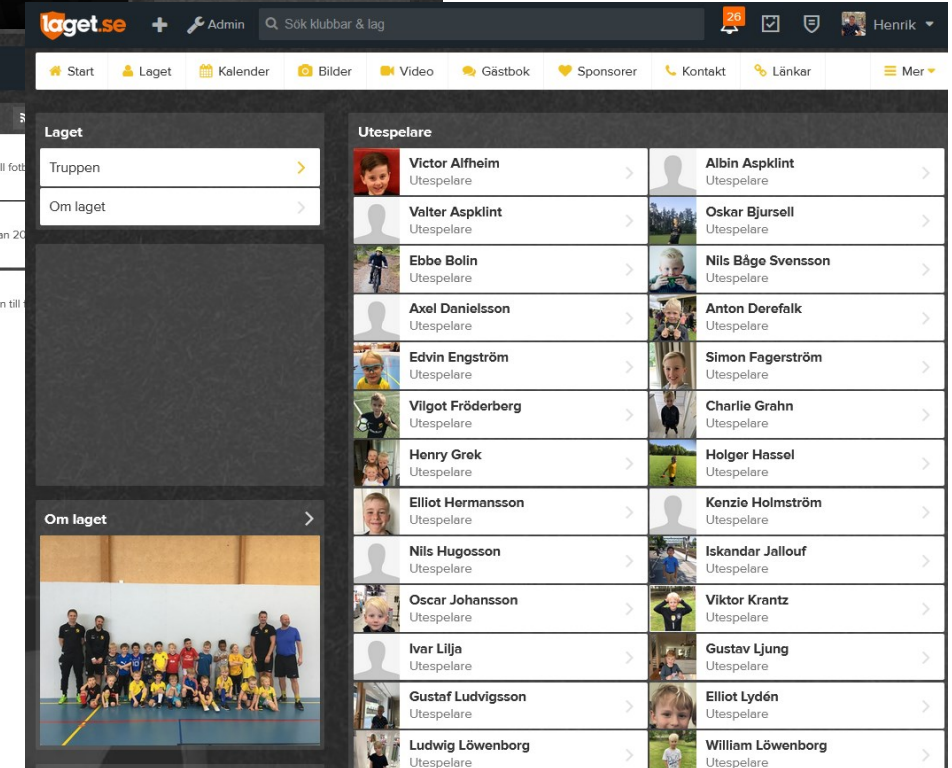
laget.se + Admin Sök klubbar & lag 26 Henrik

Start Laget Kalender Bilder Video Gästbok Sponsorer Kontakt Länkar Mer

ll fotb
an 20
n till f

Laget
Truppen
Om laget

Om laget

Utespelare

Victor Alfheim
Utespelare

Albin Aspklint
Utespelare

Valter Aspklint
Utespelare

Oskar Bjursell
Utespelare

Ebbe Bolin
Utespelare

Nils Båge Svensson
Utespelare

Axel Danielsson
Utespelare

Anton Derefalk
Utespelare

Edvin Engström
Utespelare

Simon Fagerström
Utespelare

Vilgot Fröderberg
Utespelare

Charlie Grahn
Utespelare

Henry Grek
Utespelare

Holger Hassel
Utespelare

Elliot Hermansson
Utespelare

Kenzie Holmström
Utespelare

Nils Hugosson
Utespelare

Iskandar Jallouf
Utespelare

Oscar Johansson
Utespelare

Viktor Krantz
Utespelare

Ivar Lilja
Utespelare

Gustav Ljung
Utespelare

Gustaf Ludvigsson
Utespelare

Elliot Lydén
Utespelare

Ludwig Löwenborg
Utespelare

William Löwenborg
Utespelare